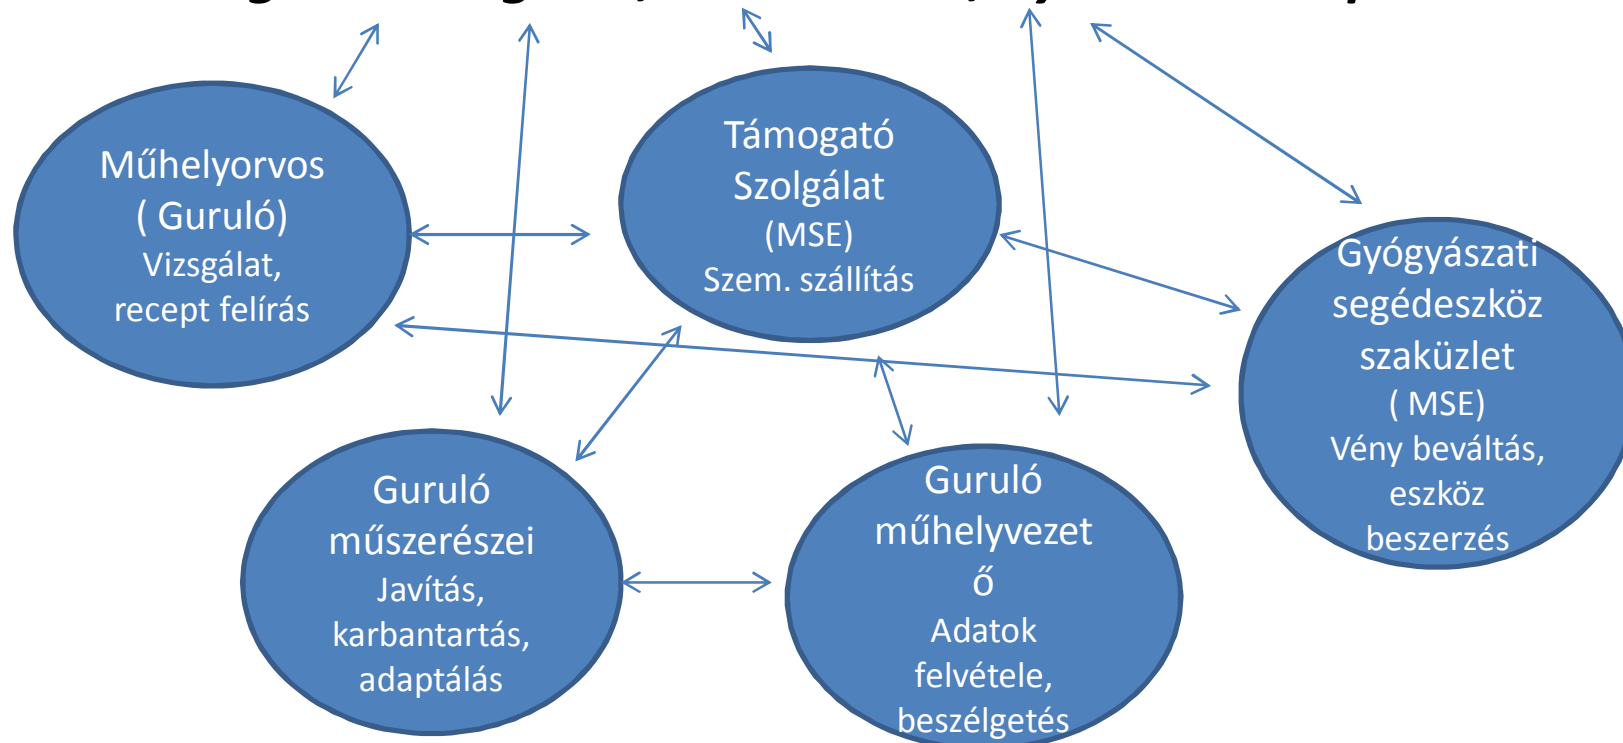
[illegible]

Műhelyorvos
( Guruló)
Vizsgálat,
recept felírás

Támogató
Szolgálat
(MSE)
Szem. szállítás

Gyógyászati
segédeszköz
szaküzlet
( MSE)
Vény beváltás,
eszköz
beszerzés

Guruló
műszerészei
Javítás,
karbantartás,
adaptálás

Guruló
műhelyvezet
ő
Adatok
felvétele,
beszélgetés